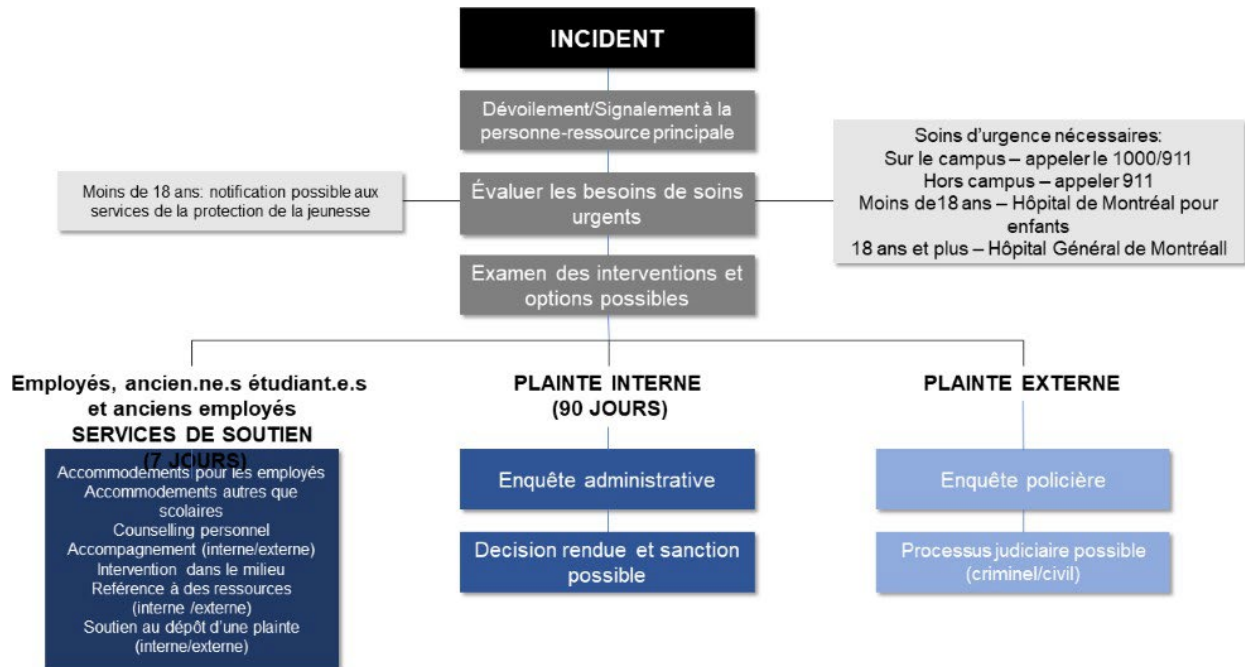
INCIDENT

Dévoilement/Signalement à la personne-ressource principale

Moins de 18 ans: notification possible aux services de la protection de la jeunesse

Évaluer les besoins de soins urgents

Soins d'urgence nécessaires:
Sur le campus – appeler le 1000/911
Hors campus – appeler 911
Moins de18 ans – Hôpital de Montréal pour enfants
18 ans et plus – Hôpital Général de Montréall

Examen des interventions et options possibles

Employés, ancien.ne.s étudiant.e.s et anciens employés
SERVICES DE SOUTIEN
(7 JOURS)

Accommodements pour les employés
Accommodements autres que scolaires
Counselling personnel
Accompagnement (interne/externe)
Intervention dans le milieu
Reférence à des ressources (interne /externe)
Soutien au dépôt d'une plainte (interne/externe)

PLAINTE INTERNE
(90 JOURS)

Enquête administrative

Decision rendue et sanction possible

PLAINTE EXTERNE

Enquête policière

Processus judiciaire possible (criminel/civil)